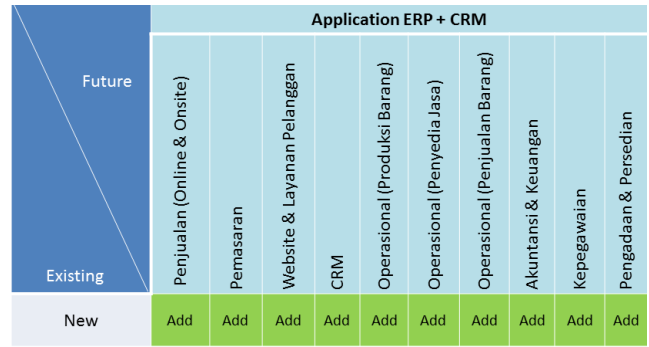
| Future / Existing | Application ERP + CRM | | | | | | | | | |
|---|---|---|---|---|---|---|---|---|---|---|
| | Penjualan (Online & Onsite) | Pemasaran | Website & Layanan Pelanggan | CRM | Operasional (Produksi Barang) | Operasional (Penyedia Jasa) | Operasional (Penjualan Barang) | Akuntansi & Keuangan | Kepegawaian | Pengadaan & Persedian |
| New | Add | Add | Add | Add | Add | Add | Add | Add | Add | Add |